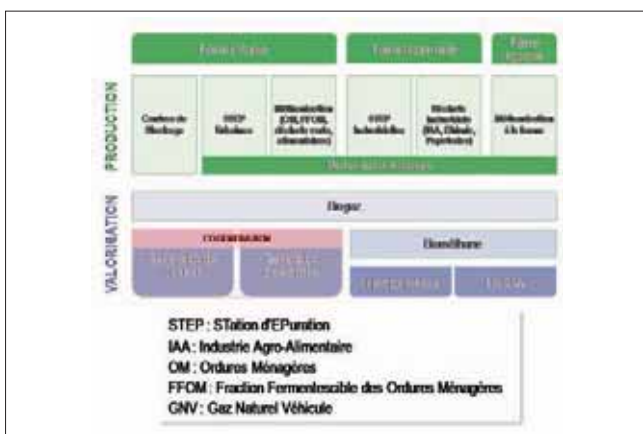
Filière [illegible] | Filière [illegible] | Filière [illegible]

PRODUCTION

Centres de Stockage | STEP Urbaines | Méthanisation (OM, FFOM, déchets verts, alimentaires) | STEP Industrielles | Déchets industriels (IAA, Chimie, Papeteries) | Méthanisation à la ferme

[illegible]

VALORISATION

Biogaz

COGENERATION | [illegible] | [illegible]

Biométhane | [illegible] | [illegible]

STEP : STation d'EPuration
IAA : Industrie Agro-Alimentaire
OM : Ordures Ménagères
FFOM : Fraction Fermentescible des Ordures Ménagères
GNV : Gaz Naturel Véhicule